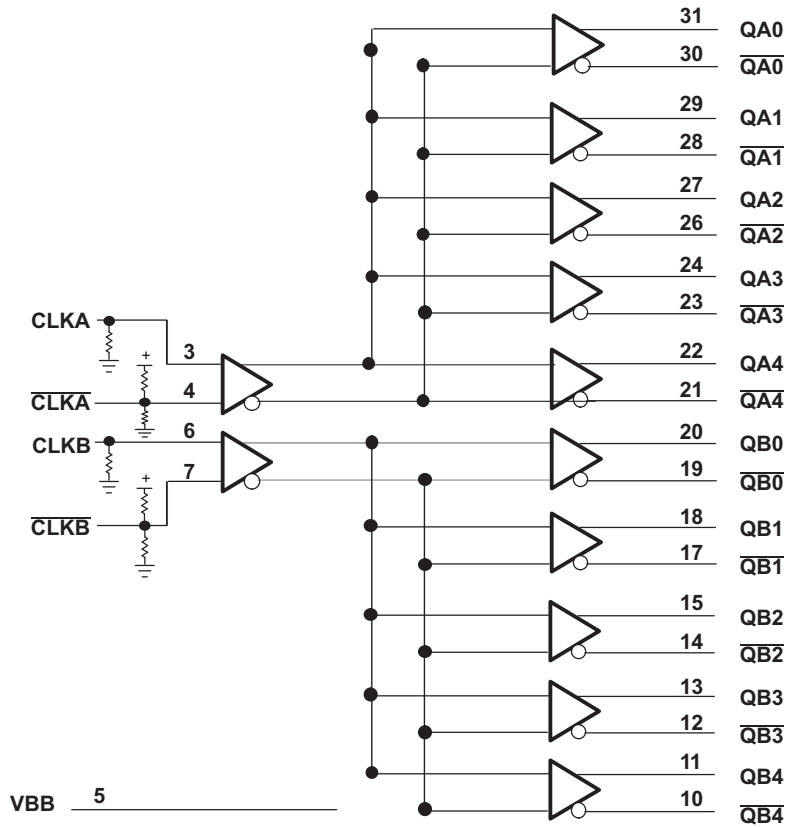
31 QA0
30 $\overline{QA0}$
29 QA1
28 $\overline{QA1}$
27 QA2
26 $\overline{QA2}$
24 QA3
23 $\overline{QA3}$
CLKA
3
+
22 QA4
$\overline{CLKA}$
4
21 $\overline{QA4}$
CLKB
6
20 QB0
+
7
19 $\overline{QB0}$
$\overline{CLKB}$
18 QB1
17 $\overline{QB1}$
15 QB2
14 $\overline{QB2}$
13 QB3
12 $\overline{QB3}$
11 QB4
VBB 5
10 $\overline{QB4}$